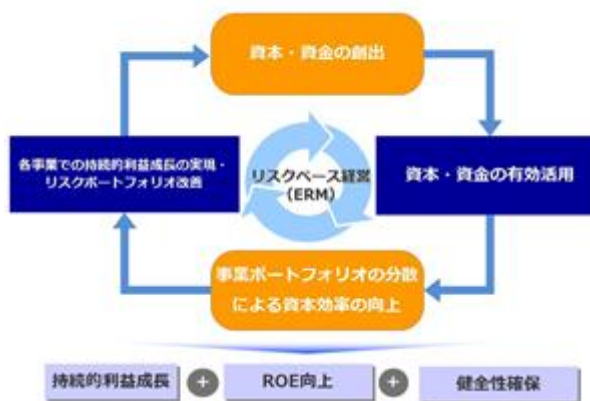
資本・資金の創出

各事業での持続的利益成長の実現・リスクポートフォリオ改善

リスクベース経営
（ERM）

資本・資金の有効活用

事業ポートフォリオの分散による資本効率の向上

持続的利益成長 + ROE向上 + 健全性確保